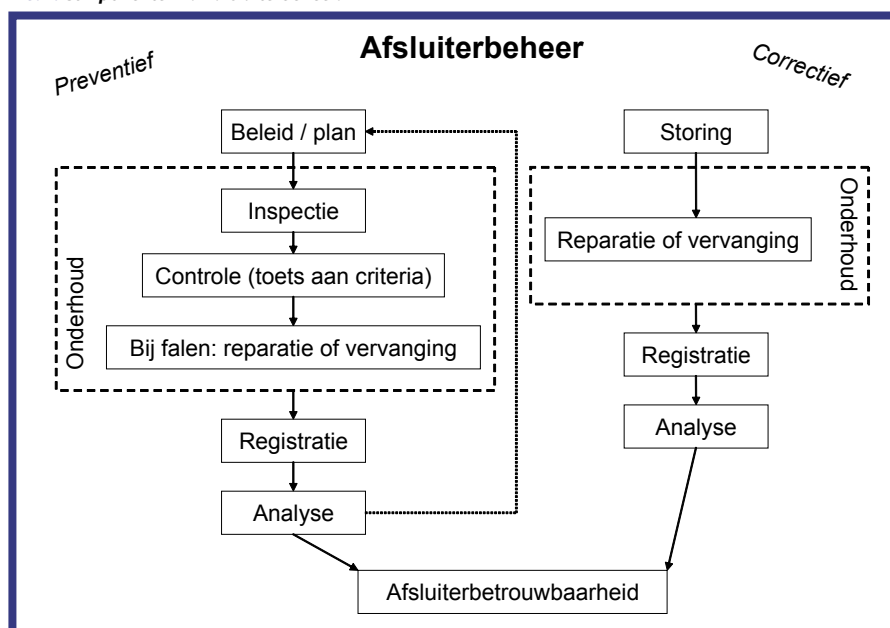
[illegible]

Afsluiterbeheer

Preventief

Correctief

Beleid / plan

Inspectie

Controle (toets aan criteria)

Bij falen: reparatie of vervanging

Onderhoud

Registratie

Analyse

Storing

Reparatie of vervanging

Onderhoud

Registratie

Analyse

Afsluiterbetrouwbaarheid